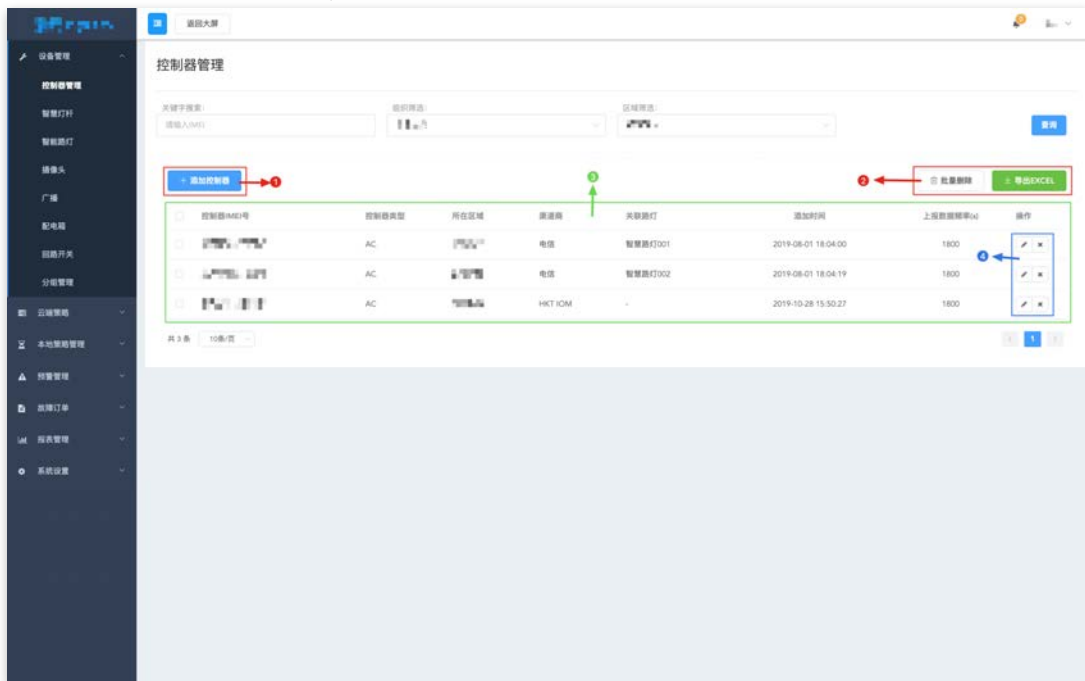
设备管理
控制器管理
智慧灯杆
智能路灯
摄像头
广播
配电箱
回路开关
分组管理
云端策略
本地策略管理
预警管理
故障订单
报表管理
系统设置

返回大屏

控制器管理

关键字搜索:
请输入IMEI
组织筛选:
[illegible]
区域筛选:
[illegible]
查询

+ 添加控制器
1
3
2
批量删除
导出EXCEL

| 控制器IMEI号 | 控制器类型 | 所在区域 | 渠道商 | 关联路灯 | 添加时间 | 上报数据频率(s) | 操作 |
|---|---|---|---|---|---|---|---|
| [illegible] | AC | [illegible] | 电信 | 智慧路灯001 | 2019-08-01 18:04:00 | 1800 | |
| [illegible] | AC | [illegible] | 电信 | 智慧路灯002 | 2019-08-01 18:04:19 | 1800 | |
| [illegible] | AC | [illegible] | HKT IOM | - | 2019-10-28 15:50:27 | 1800 | |

4

共3条 10条/页
1